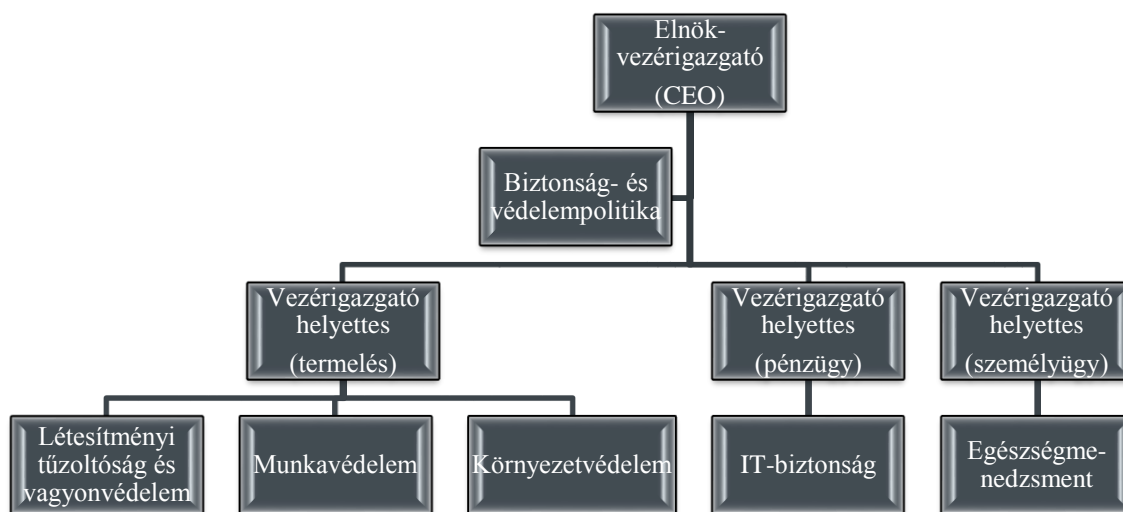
Elnök-vezérigazgató (CEO)

Biztonság- és védelempolitika

Vezérigazgató helyettes (termelés)

Vezérigazgató helyettes (pénzügy)

Vezérigazgató helyettes (személyügy)

Létesítményi tűzoltóság és vagyonvédelem

Munkavédelem

Környezetvédelem

IT-biztonság

Egészségmenedzsment